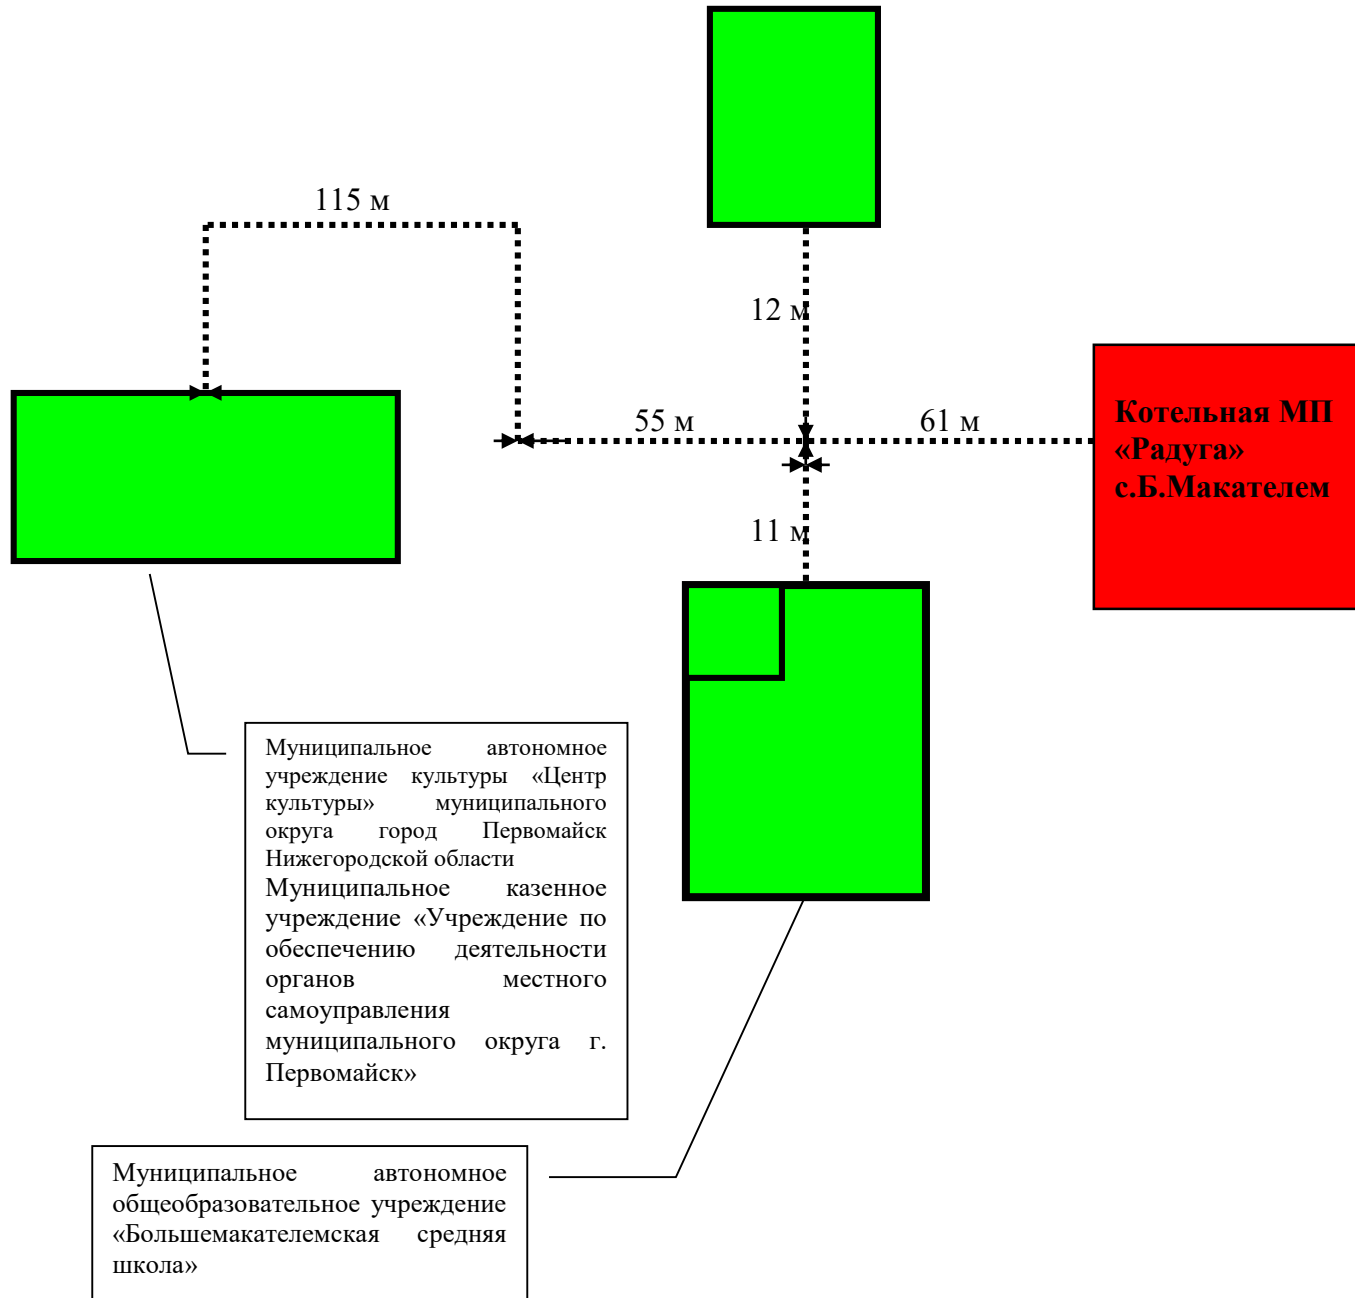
115 м

12 м

55 м

61 м

Котельная МП «Радуга» с.Б.Макателем

11 м

Муниципальное автономное учреждение культуры «Центр культуры» муниципального округа город Первомайск Нижегородской области
Муниципальное казенное учреждение «Учреждение по обеспечению деятельности органов местного самоуправления муниципального округа г. Первомайск»

Муниципальное автономное общеобразовательное учреждение «Большемакателемская средняя школа»